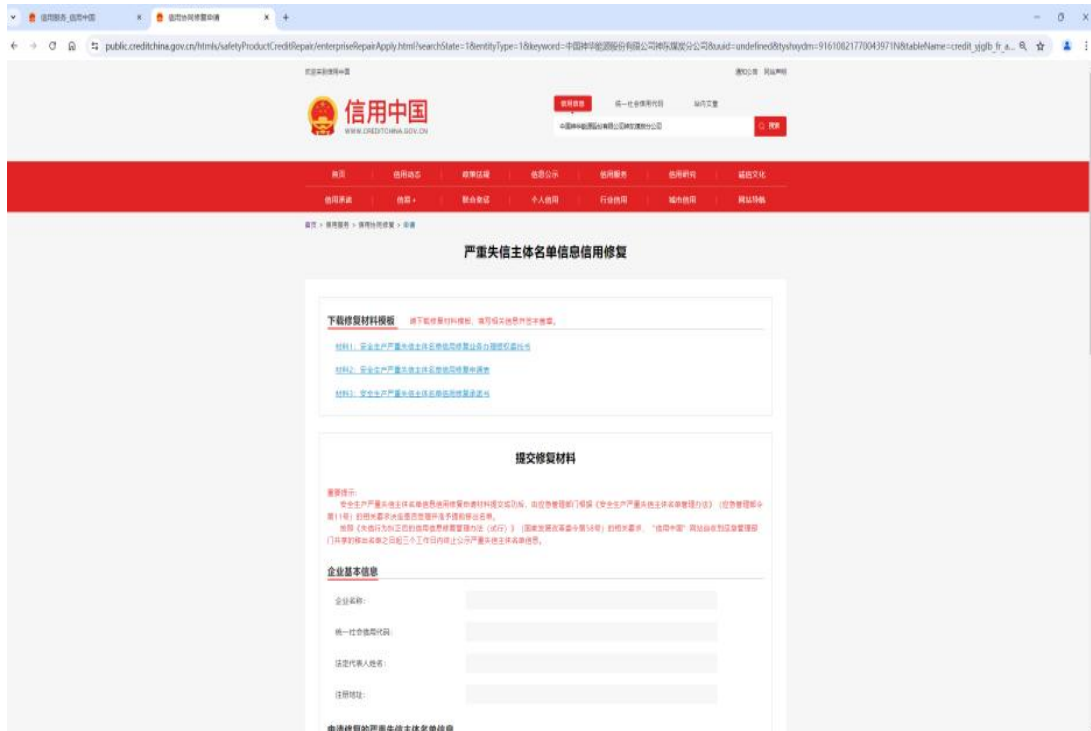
信用服务_信用中国 × 信用协同修复申请 × +

public.creditchina.gov.cn/htmls/safetyProductCreditRepair/enterpriseRepairApply.html?searchState=1&entityType=1&keyword=中国神华能源股份有限公司神东煤炭分公司&uuid=undefined&tyshxydm=91610821770043971N&tableName=credit_yjglb_fr_a...

欢迎来到信用中国

信用中国
WWW.CREDITCHINA.GOV.CN

信用信息 统一社会信用代码 站内文章

中国神华能源股份有限公司神东煤炭分公司

搜索

首页 | 信用动态 | 政策法规 | 信息公示 | 信用服务 | 信用研究 | 诚信文化
信用承诺 | 信易+ | 联合奖惩 | 个人信用 | 行业信用 | 城市信用 | 网站导航

首页 > 信用服务 > 信用协同修复 > 申请

严重失信主体名单信息信用修复

下载修复材料模板 请下载修复材料模板，填写相关信息并签字盖章。

材料1：安全生产严重失信主体名单信用修复业务办理授权委托书

材料2：安全生产严重失信主体名单信用修复申请表

材料3：安全生产严重失信主体名单信用修复承诺书

提交修复材料

重要提示：
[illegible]
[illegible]

企业基本信息

企业名称：

统一社会信用代码：

法定代表人姓名：

注册地址：

申请修复的严重失信主体名单信息